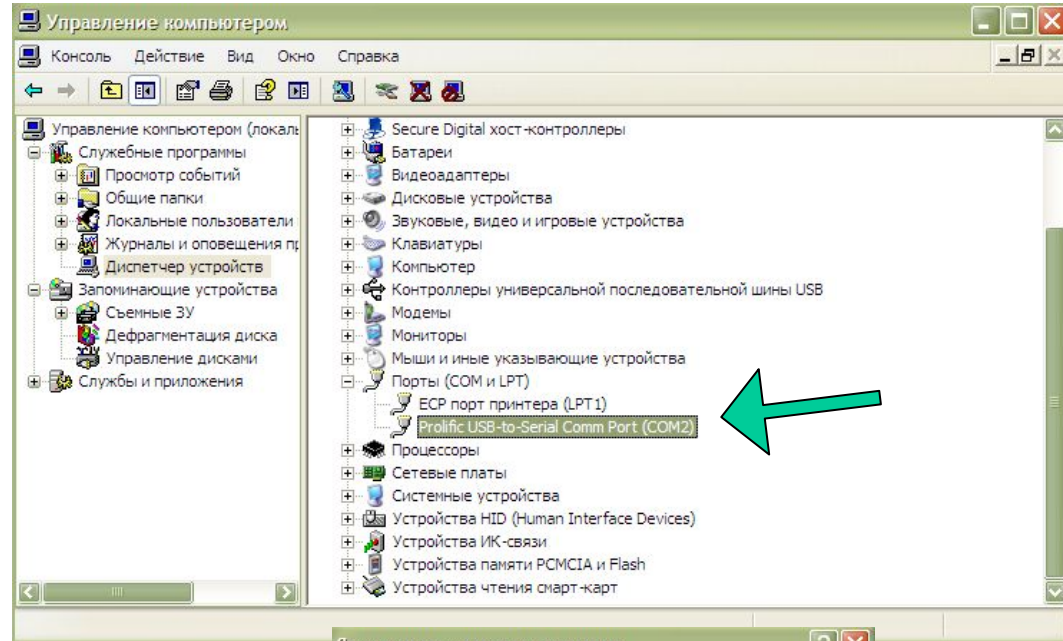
Управление компьютером

Консоль Действие Вид Окно Справка

Управление компьютером (локаль
Служебные программы
Просмотр событий
Общие папки
Локальные пользователи
Журналы и оповещения пр
Диспетчер устройств
Запоминающие устройства
Съемные ЗУ
Дефрагментация диска
Управление дисками
Службы и приложения

Secure Digital хост-контроллеры
Батареи
Видеоадаптеры
Дисковые устройства
Звуковые, видео и игровые устройства
Клавиатуры
Компьютер
Контроллеры универсальной последовательной шины USB
Модемы
Мониторы
Мыши и иные указывающие устройства
Порты (COM и LPT)
ECP порт принтера (LPT1)
Prolific USB-to-Serial Comm Port (COM2)
Процессоры
Сетевые платы
Системные устройства
Устройства HID (Human Interface Devices)
Устройства ИК-связи
Устройства памяти PCMCIA и Flash
Устройства чтения смарт-карт